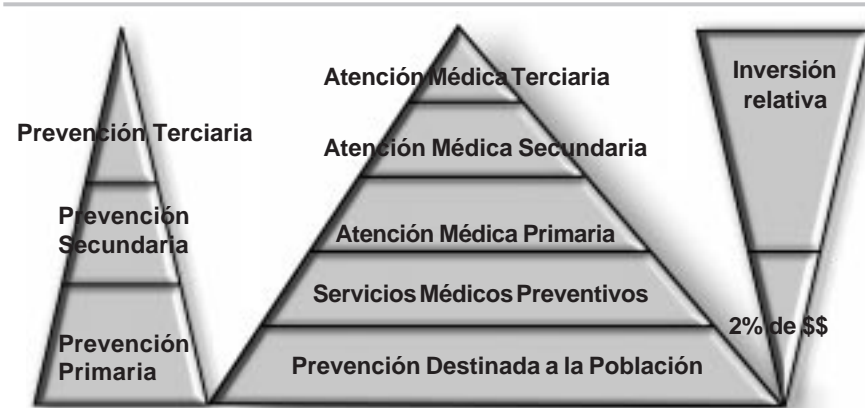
Prevención Terciaria

Prevención Secundaria

Prevención Primaria

Atención Médica Terciaria

Atención Médica Secundaria

Atención Médica Primaria

Servicios Médicos Preventivos

Prevención Destinada a la Población

Inversión relativa

2% de $$